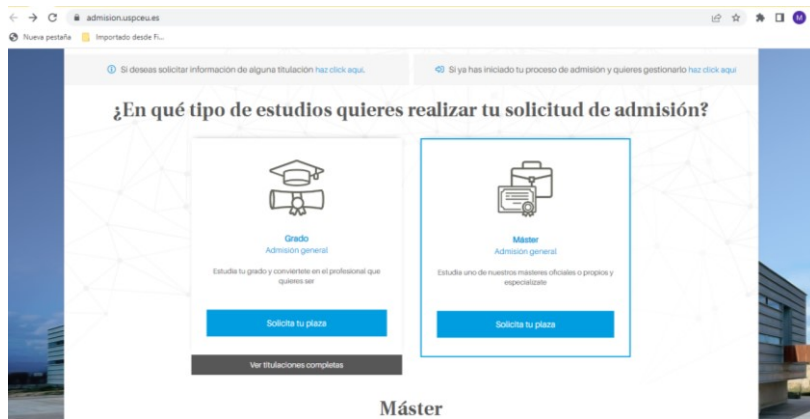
admision.uspceu.es

M

Nueva pestaña    Importado desde Fi...

Si deseas solicitar información de alguna titulación haz click aquí.

Si ya has iniciado tu proceso de admisión y quieres gestionarlo haz click aquí

¿En qué tipo de estudios quieres realizar tu solicitud de admisión?

Grado
Admisión general

Estudia tu grado y conviértete en el profesional que quieres ser

Solicita tu plaza

Ver titulaciones completas

Máster
Admisión general

Estudia uno de nuestros másteres oficiales o propios y especialízate

Solicita tu plaza

Máster